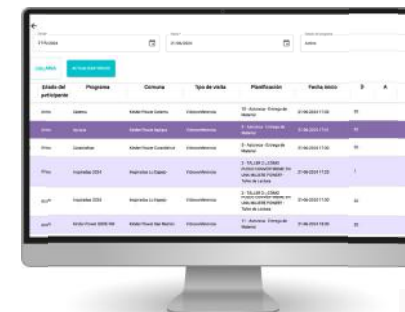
COLUMNS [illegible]

| Estado del participante | Programa | Comuna | Tipo de visita | Planificación | Fecha inicio | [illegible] | A |
|---|---|---|---|---|---|---|---|
| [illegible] | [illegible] | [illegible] | Videoconferencia | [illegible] | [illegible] | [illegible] | |
| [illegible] | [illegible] | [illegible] | Videoconferencia | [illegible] | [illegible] | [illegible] | |
| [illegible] | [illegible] | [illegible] | Videoconferencia | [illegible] | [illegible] | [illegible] | |
| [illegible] | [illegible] | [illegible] | Videoconferencia | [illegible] | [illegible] | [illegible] | |
| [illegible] | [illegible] | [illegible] | Videoconferencia | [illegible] | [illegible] | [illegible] | |
| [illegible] | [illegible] | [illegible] | Videoconferencia | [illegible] | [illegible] | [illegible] | |